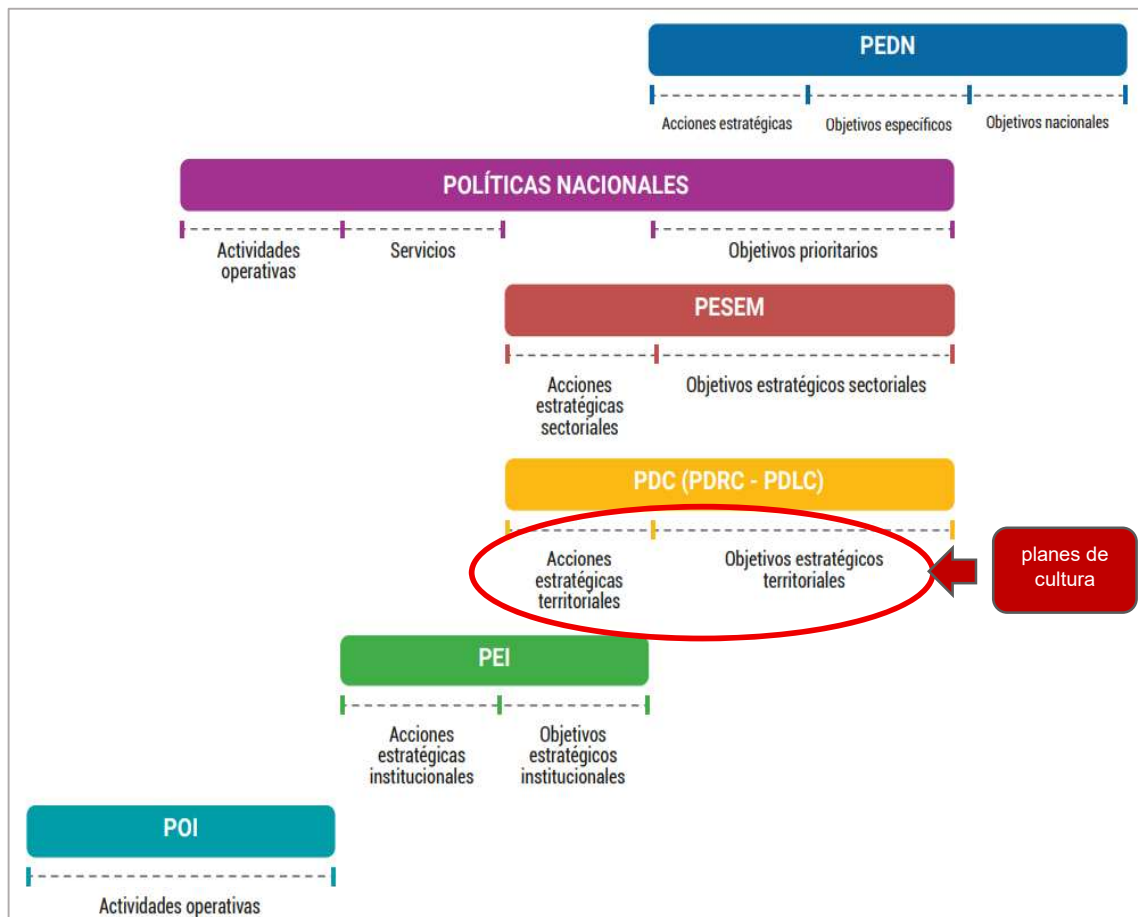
PEDN

Acciones estratégicas
Objetivos específicos
Objetivos nacionales

POLÍTICAS NACIONALES

Actividades operativas
Servicios
Objetivos prioritarios

PESEM

Acciones estratégicas sectoriales
Objetivos estratégicos sectoriales

PDC (PDRC - PDLC)

Acciones estratégicas territoriales
Objetivos estratégicos territoriales

planes de cultura

PEI

Acciones estratégicas institucionales
Objetivos estratégicos institucionales

POI

Actividades operativas